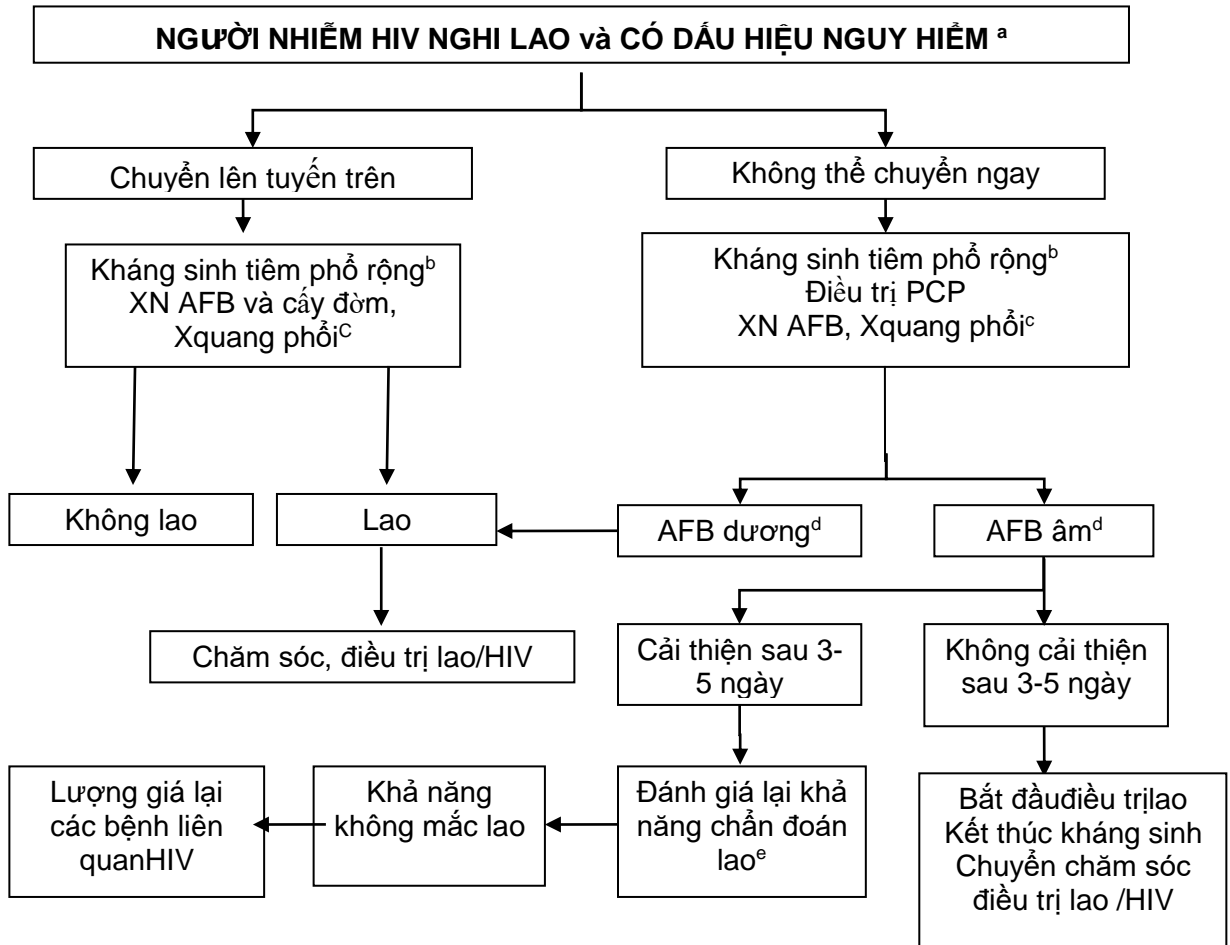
NGƯỜI NHIỄM HIV NGHI LAO và CÓ DẤU HIỆU NGUY HIỂM $^a$

Chuyển lên tuyến trên

Không thể chuyển ngay

Kháng sinh tiêm phổ rộng$^b$ XN AFB và cấy đờm, Xquang phổi$^C$

Kháng sinh tiêm phổ rộng$^b$ Điều trị PCP XN AFB, Xquang phổi$^c$

Không lao

Lao

AFB dương$^d$

AFB âm$^d$

Chăm sóc, điều trị lao/HIV

Cải thiện sau 3-5 ngày

Không cải thiện sau 3-5 ngày

Lượng giá lại các bệnh liên quanHIV

Khả năng không mắc lao

Đánh giá lại khả năng chẩn đoán lao$^e$

Bắt đầuđiều trịlao Kết thúc kháng sinh Chuyển chăm sóc điều trị lao /HIV